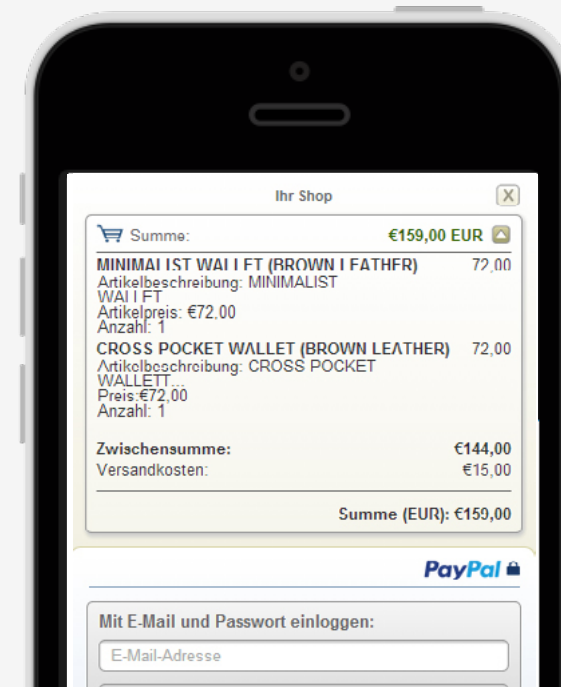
Ihr Shop

X

Summe: €159,00 EUR

MINIMALIST WALLET (BROWN LEATHER) 72,00
Artikelbeschreibung: MINIMALIST WALLET
Artikelpreis: €72,00
Anzahl: 1

CROSS POCKET WALLET (BROWN LEATHER) 72,00
Artikelbeschreibung: CROSS POCKET WALLETT...
Preis:€72,00
Anzahl: 1

Zwischensumme: €144,00
Versandkosten: €15,00

Summe (EUR): €159,00

PayPal

Mit E-Mail und Passwort einloggen:

E-Mail-Adresse